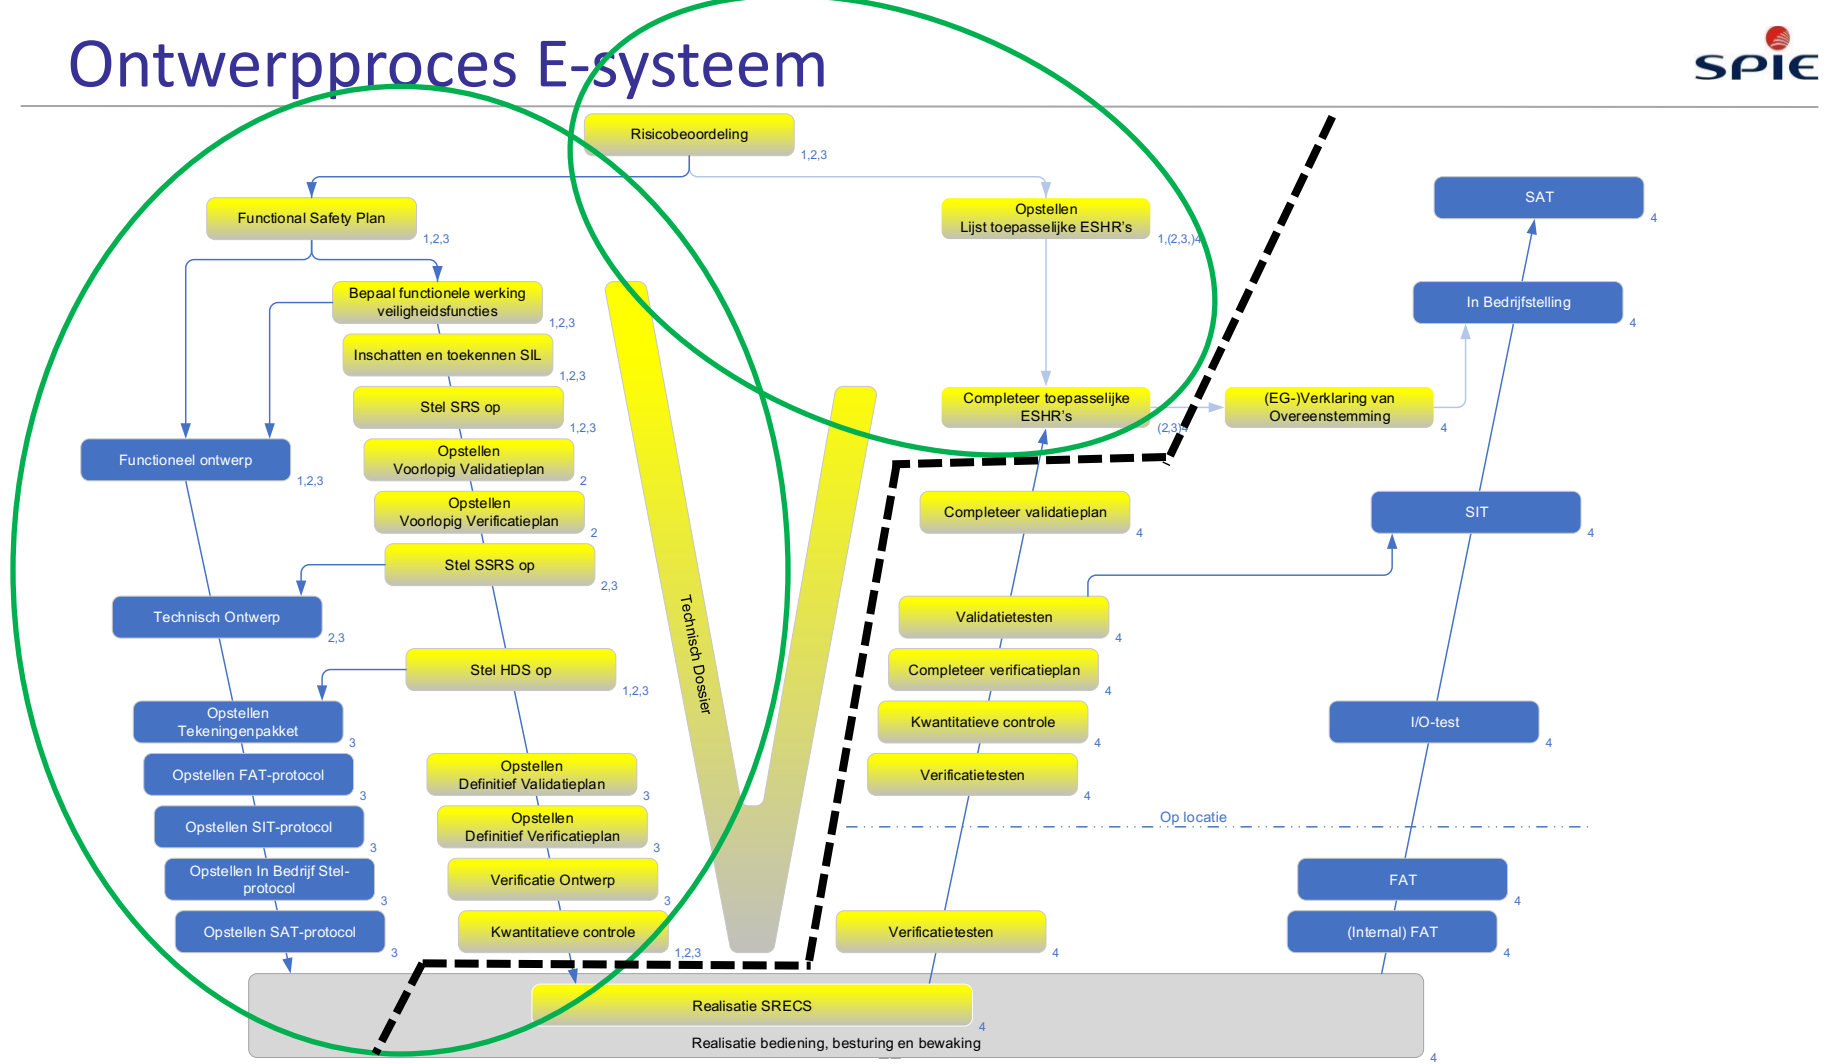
Ontwerpproces E-systeem

SPIE

Risicobeoordeling 1,2,3

Functional Safety Plan 1,2,3

Opstellen Lijst toepasselijke ESHR's 1,(2,3,)4

Bepaal functionele werking veiligheidsfuncties 1,2,3

Inschatten en toekennen SIL 1,2,3

Stel SRS op 1,2,3

Functioneel ontwerp 1,2,3

Opstellen Voorlopig Validatieplan 2

Opstellen Voorlopig Verificatieplan 2

Stel SSRS op 2,3

Technisch Ontwerp 2,3

Stel HDS op 1,2,3

Opstellen Tekeningenpakket 3

Opstellen FAT-protocol 3

Opstellen SIT-protocol 3

Opstellen In Bedrijf Stel-protocol 3

Opstellen SAT-protocol 3

Opstellen Definitief Validatieplan 3

Opstellen Definitief Verificatieplan 3

Verificatie Ontwerp 3

Kwantitatieve controle 1,2,3

Technisch Dossier

Completeer toepasselijke ESHR's (2,3)4

(EG-)Verklaring van Overeenstemming 4

SAT 4

In Bedrijfstelling 4

Completeer validatieplan 4

SIT 4

Validatietesten 4

Completeer verificatieplan 4

Kwantitatieve controle 4

I/O-test 4

Verificatietesten 4

Op locatie

FAT 4

(Internal) FAT 4

Verificatietesten 4

Realisatie SRECS 4

Realisatie bediening, besturing en bewaking 4